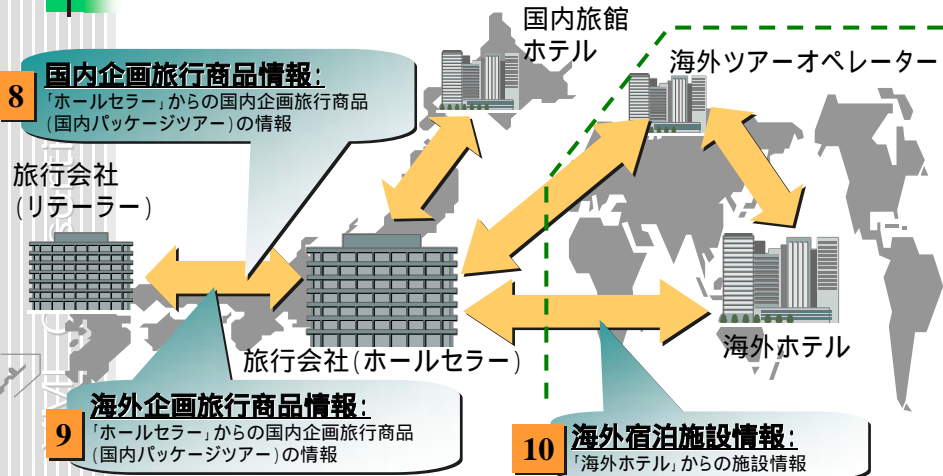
国内旅館
ホテル

海外ツアーオペレーター

8
国内企画旅行商品情報:
「ホールセラー」からの国内企画旅行商品
(国内パッケージツアー)の情報

旅行会社
(リテーラー)

旅行会社(ホールセラー)

海外ホテル

9
海外企画旅行商品情報:
「ホールセラー」からの国内企画旅行商品
(国内パッケージツアー)の情報

10
海外宿泊施設情報:
「海外ホテル」からの施設情報